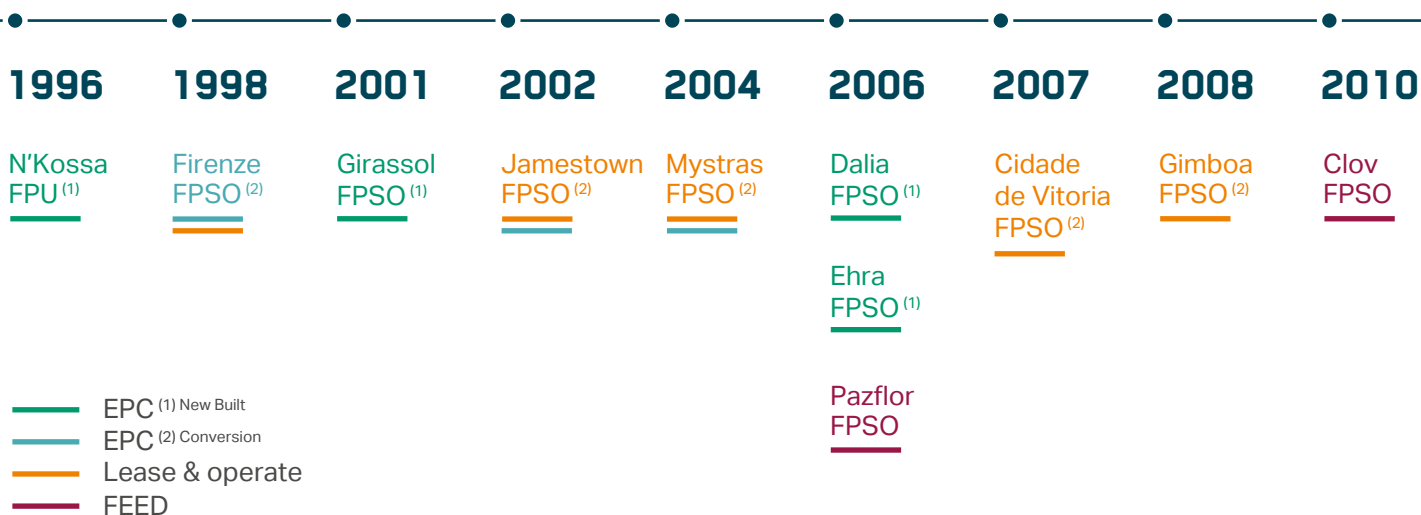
1996
N'Kossa FPU $^{(1)}$

1998
Firenze FPSO $^{(2)}$

2001
Girassol FPSO $^{(1)}$

2002
Jamestown FPSO $^{(2)}$

2004
Mystras FPSO $^{(2)}$

2006
Dalia FPSO $^{(1)}$

Ehra FPSO $^{(1)}$

Pazflor FPSO

2007
Cidade de Vitoria FPSO $^{(2)}$

2008
Gimboa FPSO $^{(2)}$

2010
Clov FPSO

EPC $^{(1)}$ New Built
EPC $^{(2)}$ Conversion
Lease & operate
FEED